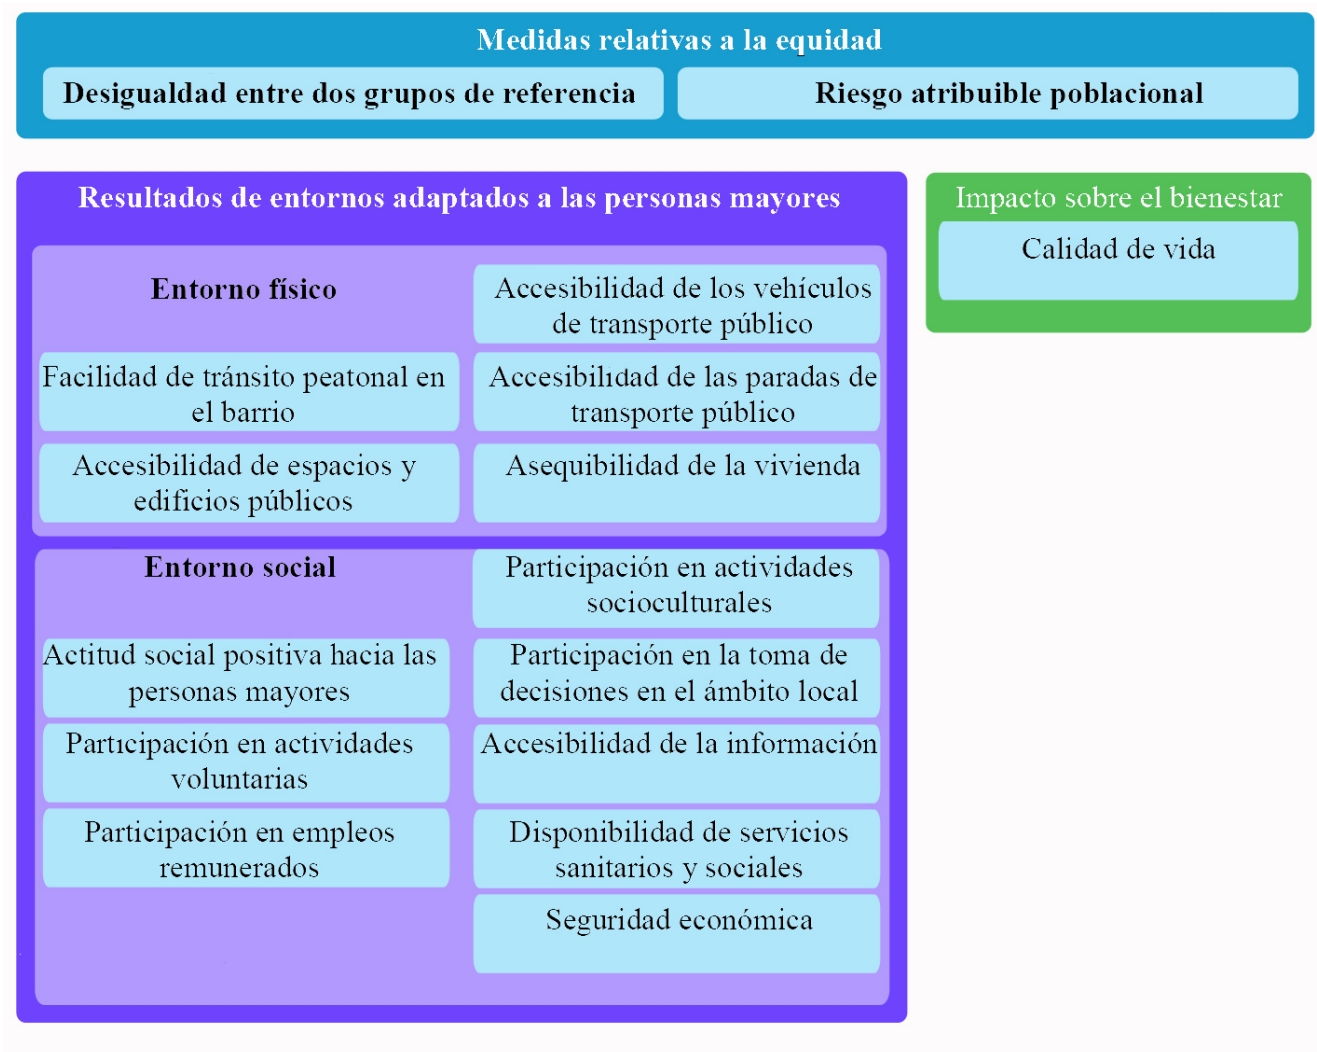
Medidas relativas a la equidad

Desigualdad entre dos grupos de referencia

Riesgo atribuible poblacional

Resultados de entornos adaptados a las personas mayores

Entorno físico

Accesibilidad de los vehículos de transporte público

Facilidad de tránsito peatonal en el barrio

Accesibilidad de las paradas de transporte público

Accesibilidad de espacios y edificios públicos

Asequibilidad de la vivienda

Entorno social

Participación en actividades socioculturales

Actitud social positiva hacia las personas mayores

Participación en la toma de decisiones en el ámbito local

Participación en actividades voluntarias

Accesibilidad de la información

Participación en empleos remunerados

Disponibilidad de servicios sanitarios y sociales

Seguridad económica

Impacto sobre el bienestar

Calidad de vida